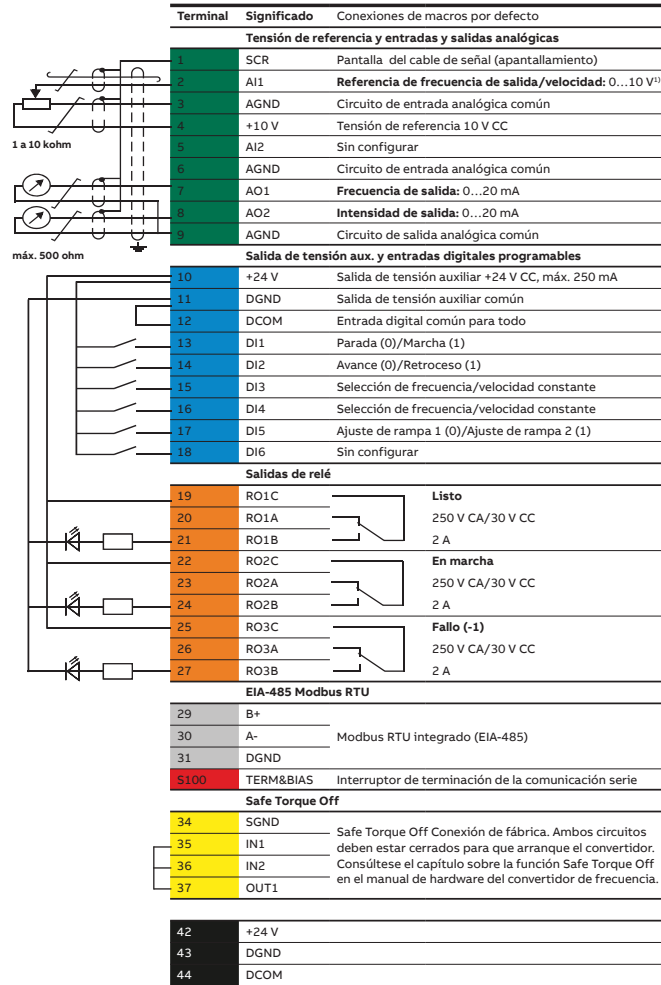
1 a 10 kohm

máx. 500 ohm

| Terminal | Significado | Conexiones de macros por defecto |
|---|---|---|
| | **Tensión de referencia y entradas y salidas analógicas** | |
| 1 | SCR | Pantalla del cable de señal (apantallamiento) |
| 2 | AI1 | **Referencia de frecuencia de salida/velocidad:** 0…10 V$^{1)}$ |
| 3 | AGND | Circuito de entrada analógica común |
| 4 | +10 V | Tensión de referencia 10 V CC |
| 5 | AI2 | Sin configurar |
| 6 | AGND | Circuito de entrada analógica común |
| 7 | AO1 | **Frecuencia de salida:** 0…20 mA |
| 8 | AO2 | **Intensidad de salida:** 0…20 mA |
| 9 | AGND | Circuito de salida analógica común |
| | **Salida de tensión aux. y entradas digitales programables** | |
| 10 | +24 V | Salida de tensión auxiliar +24 V CC, máx. 250 mA |
| 11 | DGND | Salida de tensión auxiliar común |
| 12 | DCOM | Entrada digital común para todo |
| 13 | DI1 | Parada (0)/Marcha (1) |
| 14 | DI2 | Avance (0)/Retroceso (1) |
| 15 | DI3 | Selección de frecuencia/velocidad constante |
| 16 | DI4 | Selección de frecuencia/velocidad constante |
| 17 | DI5 | Ajuste de rampa 1 (0)/Ajuste de rampa 2 (1) |
| 18 | DI6 | Sin configurar |
| | **Salidas de relé** | |
| 19 | RO1C | **Listo** |
| 20 | RO1A | 250 V CA/30 V CC |
| 21 | RO1B | 2 A |
| 22 | RO2C | **En marcha** |
| 23 | RO2A | 250 V CA/30 V CC |
| 24 | RO2B | 2 A |
| 25 | RO3C | **Fallo (-1)** |
| 26 | RO3A | 250 V CA/30 V CC |
| 27 | RO3B | 2 A |
| | **EIA-485 Modbus RTU** | |
| 29 | B+ | Modbus RTU integrado (EIA-485) |
| 30 | A- | |
| 31 | DGND | |
| S100 | TERM&BIAS | Interruptor de terminación de la comunicación serie |
| | **Safe Torque Off** | |
| 34 | SGND | Safe Torque Off Conexión de fábrica. Ambos circuitos deben estar cerrados para que arranque el convertidor. Consúltese el capítulo sobre la función Safe Torque Off en el manual de hardware del convertidor de frecuencia. |
| 35 | IN1 | |
| 36 | IN2 | |
| 37 | OUT1 | |
| 42 | +24 V | |
| 43 | DGND | |
| 44 | DCOM | |